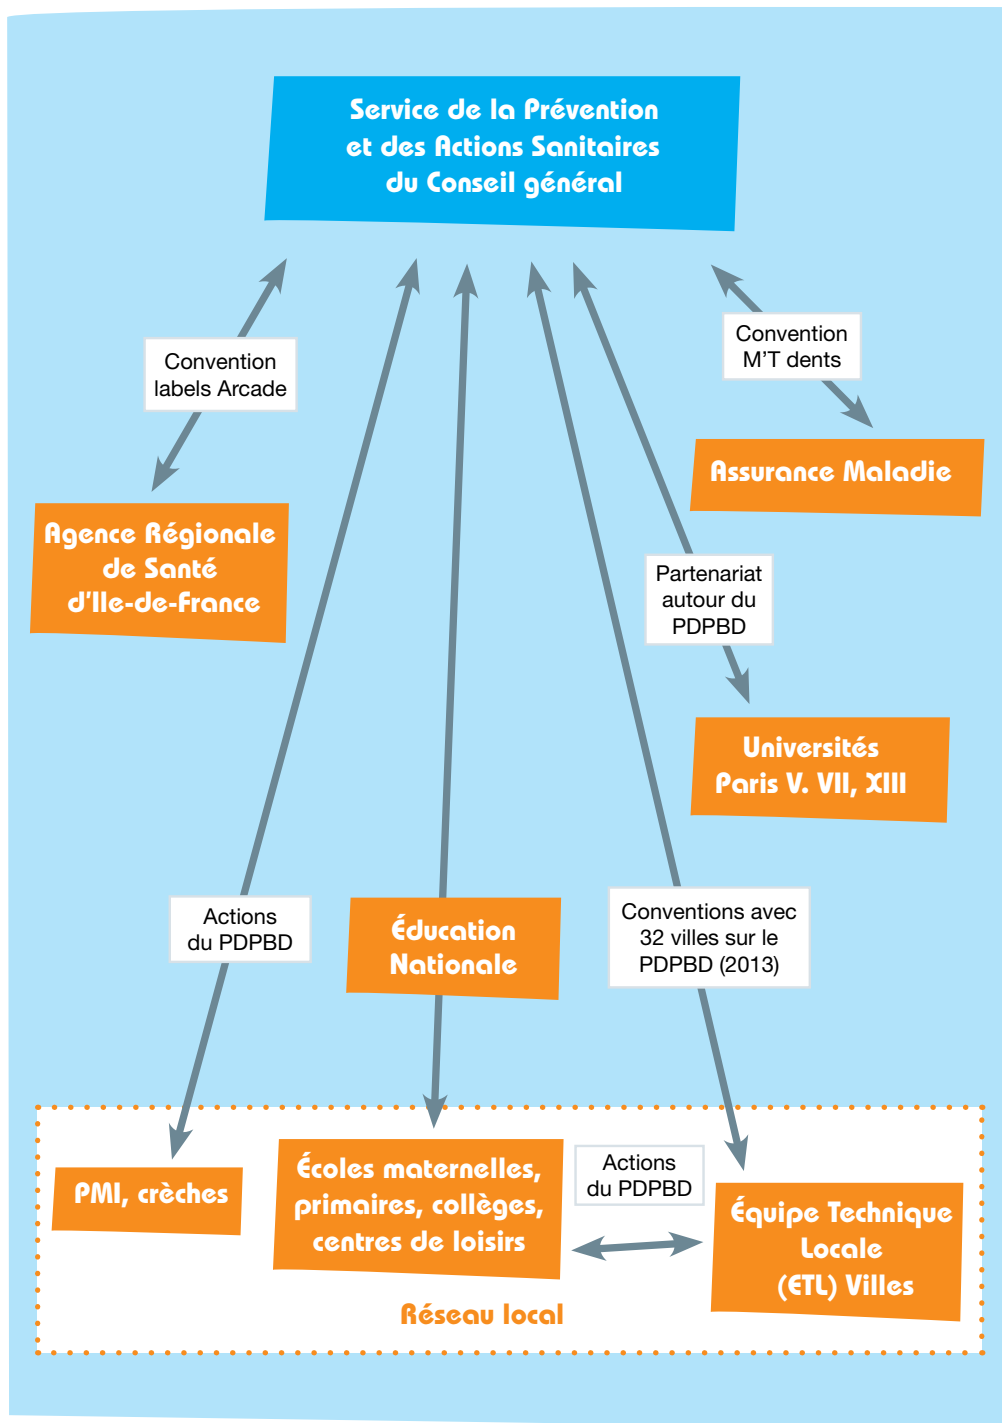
Service de la Prévention et des Actions Sanitaires du Conseil général

Convention labels Arcade

Convention M'T dents

Assurance Maladie

Agence Régionale de Santé d'Ile-de-France

Partenariat autour du PDPBD

Universités Paris V. VII, XIII

Actions du PDPBD

Éducation Nationale

Conventions avec 32 villes sur le PDPBD (2013)

PMI, crèches

Écoles maternelles, primaires, collèges, centres de loisirs

Actions du PDPBD

Équipe Technique Locale (ETL) Villes

Réseau local